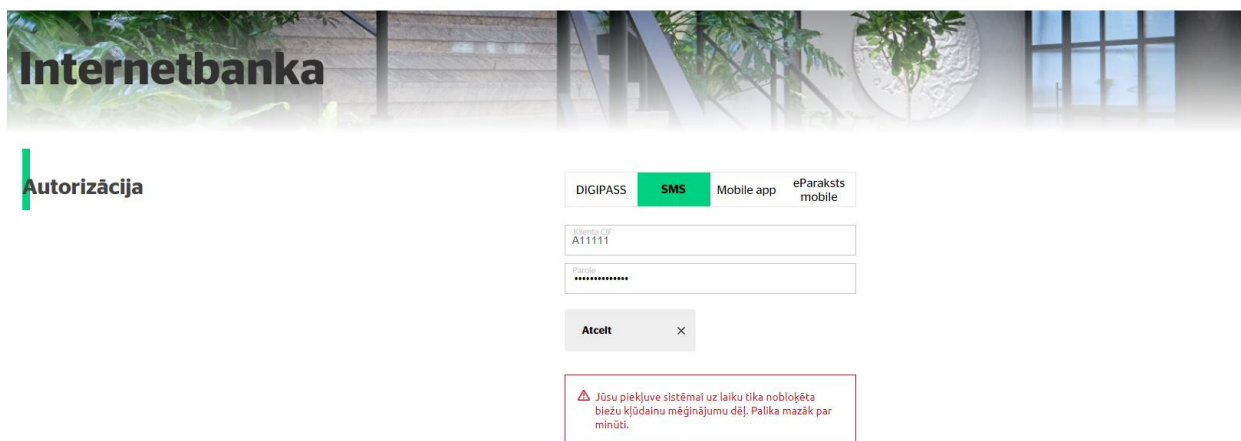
Internetbanka

Autorizācija

DIGIPASS
SMS
Mobile app
eParaksts mobile

Klienta CIF
A11111

Parole
••••••••••••••

Atcelt ×

Jūsu piekļuve sistēmai uz laiku tika nobloķēta biežu kļūdainu mēģinājumu dēļ. Palika mazāk par minūti.